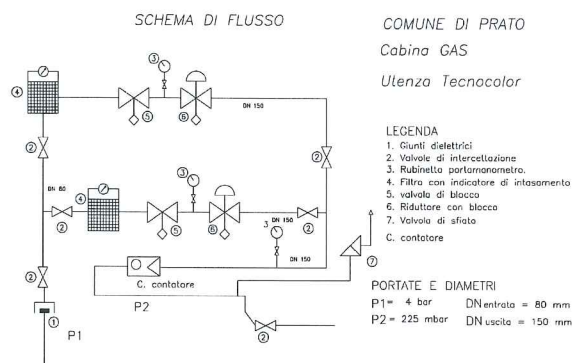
SCHEMA DI FLUSSO

COMUNE DI PRATO
Cabina GAS
Utenza Tecnocolor

④ ③ ⑥ DN 150 ⑤ ② ② DN 80 ④ ③ ② ⑤ ⑥ 3 DN 150 ② DN 150 ⑦ ② ① C. contatore P2 P1 ②

LEGENDA
1. Giunti dielettrici
2. Valvole di intercettazione
3. Rubinetto portamanometro.
4. Filtro con indicatore di intasamento
5. valvola di blocco
6. Riduttore con blocco
7. Valvola di sfiato
C. contatore

PORTATE E DIAMETRI
P1= 4 bar DN entrata = 80 mm
P2= 225 mbar DN uscita = 150 mm